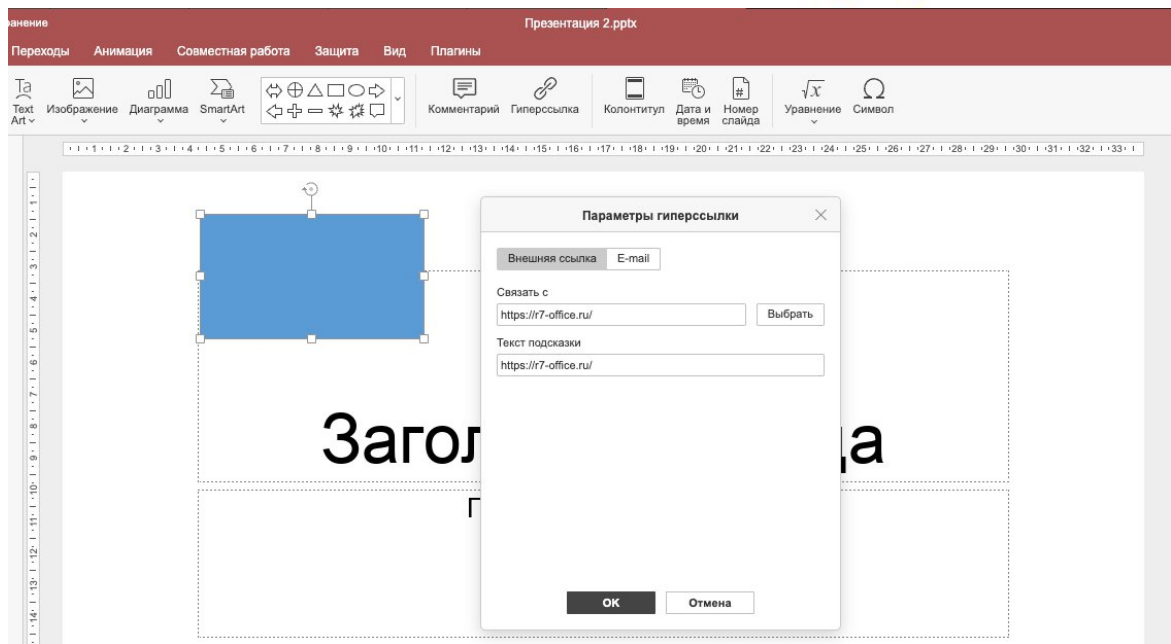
ование

Презентация 2.pptx

Переходы Анимация Совместная работа Защита Вид Плагины

Text Art Изображение Диаграмма SmartArt Комментарий Гиперссылка Колонтитул Дата и время Номер слайда Уравнение Символ

· 1 · 2 · 3 · 4 · 5 · 6 · 7 · 8 · 9 · 10 · 11 · 12 · 13 · 14 · 15 · 16 · 17 · 18 · 19 · 20 · 21 · 22 · 23 · 24 · 25 · 26 · 27 · 28 · 29 · 30 · 31 · 32 · 33 ·

· 1 · 2 · 3 · 4 · 5 · 6 · 7 · 8 · 9 · 10 · 11 · 12 · 13 · 14 ·

Заго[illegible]да

П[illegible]

Параметры гиперссылки

Внешняя ссылка E-mail

Связать с

https://r7-office.ru/

Выбрать

Текст подсказки

https://r7-office.ru/

OK Отмена